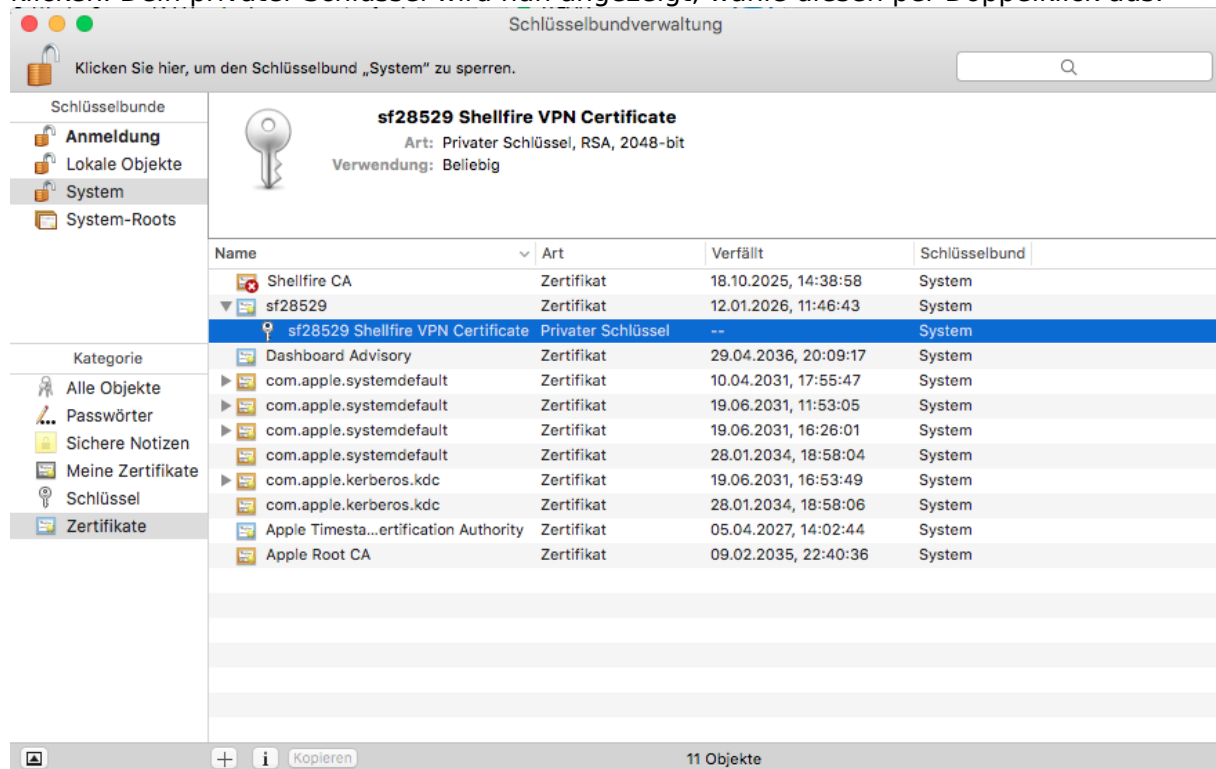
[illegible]

Schlüsselbundverwaltung

Klicken Sie hier, um den Schlüsselbund „System" zu sperren.

Schlüsselbunde
Anmeldung
Lokale Objekte
System
System-Roots

sf28529 Shellfire VPN Certificate
Art: Privater Schlüssel, RSA, 2048-bit
Verwendung: Beliebig

| Name | Art | Verfällt | Schlüsselbund |
|---|---|---|---|
| Shellfire CA | Zertifikat | 18.10.2025, 14:38:58 | System |
| sf28529 | Zertifikat | 12.01.2026, 11:46:43 | System |
| sf28529 Shellfire VPN Certificate | Privater Schlüssel | -- | System |
| Dashboard Advisory | Zertifikat | 29.04.2036, 20:09:17 | System |
| com.apple.systemdefault | Zertifikat | 10.04.2031, 17:55:47 | System |
| com.apple.systemdefault | Zertifikat | 19.06.2031, 11:53:05 | System |
| com.apple.systemdefault | Zertifikat | 19.06.2031, 16:26:01 | System |
| com.apple.systemdefault | Zertifikat | 28.01.2034, 18:58:04 | System |
| com.apple.kerberos.kdc | Zertifikat | 19.06.2031, 16:53:49 | System |
| com.apple.kerberos.kdc | Zertifikat | 28.01.2034, 18:58:06 | System |
| Apple Timesta...ertification Authority | Zertifikat | 05.04.2027, 14:02:44 | System |
| Apple Root CA | Zertifikat | 09.02.2035, 22:40:36 | System |

Kategorie
Alle Objekte
Passwörter
Sichere Notizen
Meine Zertifikate
Schlüssel
Zertifikate

+ i Kopieren
11 Objekte